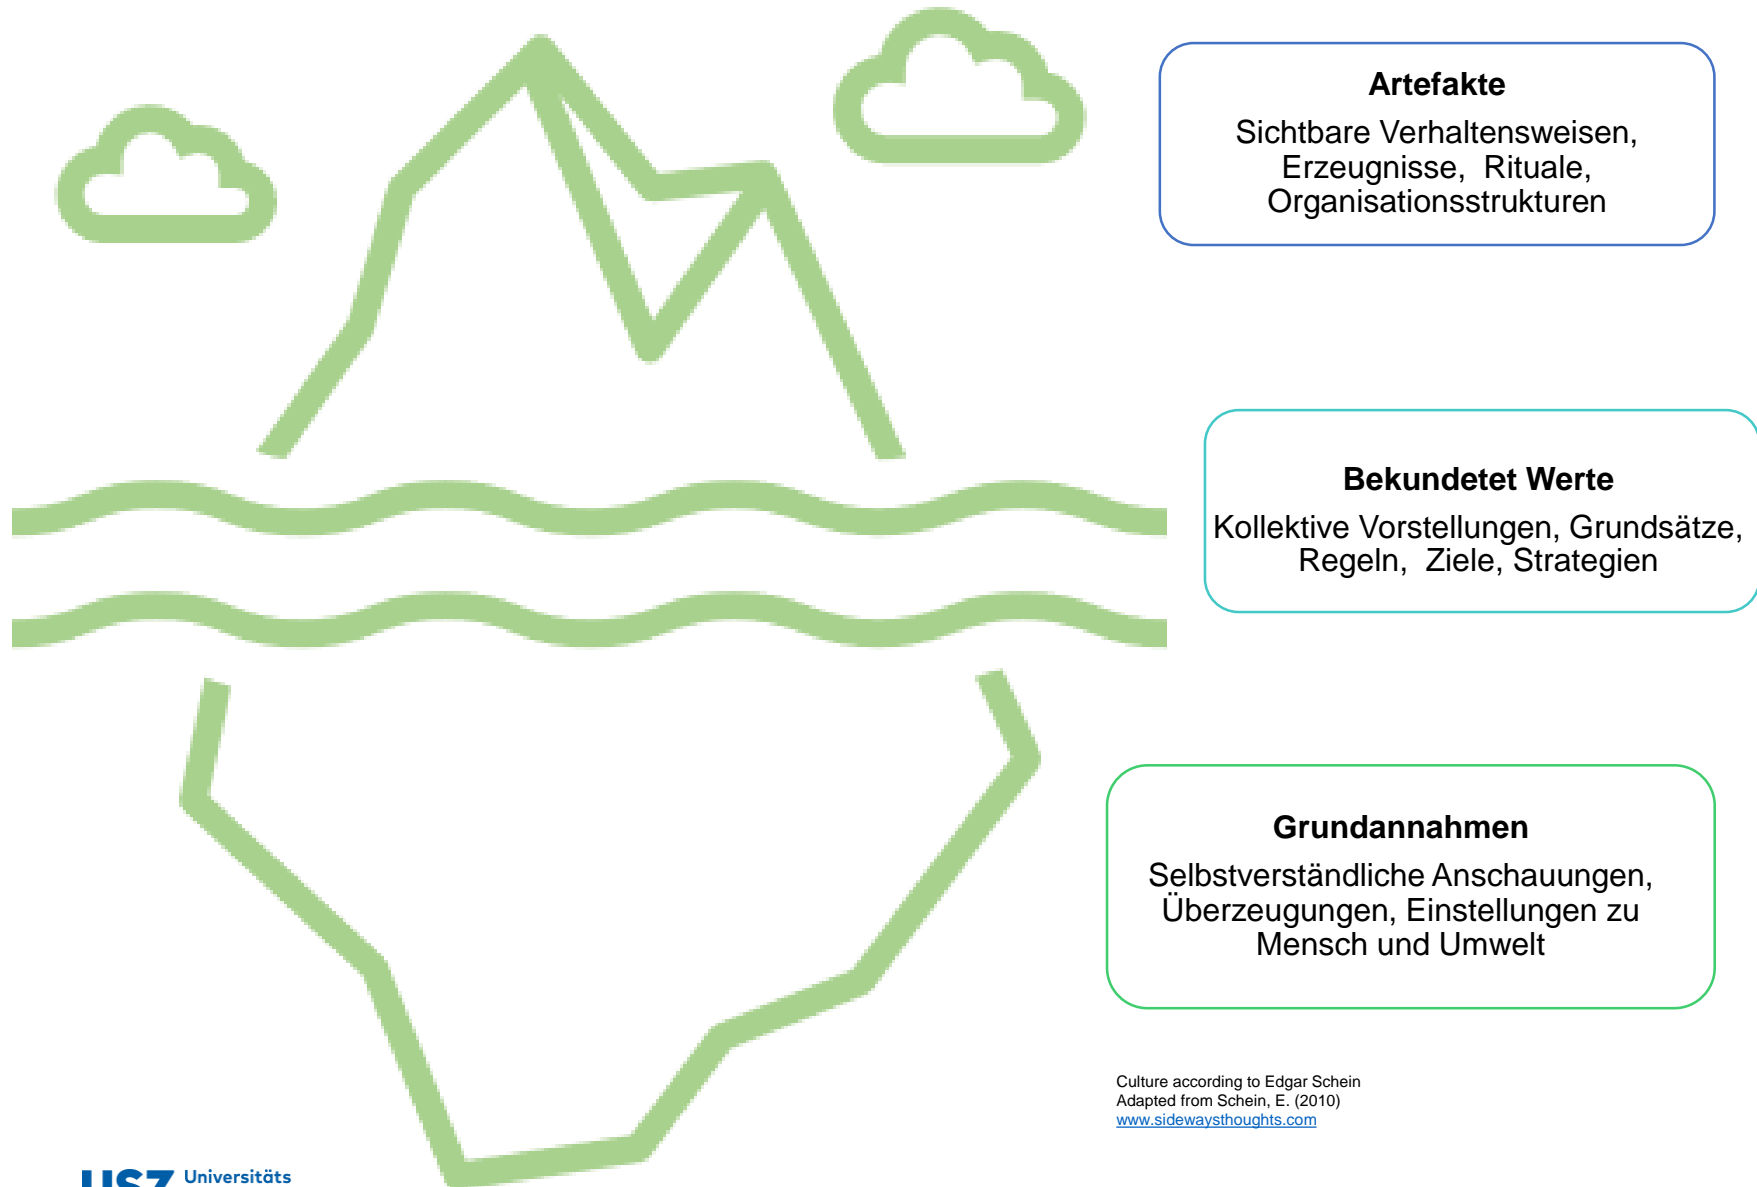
Artefakte
Sichtbare Verhaltensweisen, Erzeugnisse, Rituale, Organisationsstrukturen

Bekundetet Werte
Kollektive Vorstellungen, Grundsätze, Regeln, Ziele, Strategien

Grundannahmen
Selbstverständliche Anschauungen, Überzeugungen, Einstellungen zu Mensch und Umwelt

Culture according to Edgar Schein
Adapted from Schein, E. (2010)
www.sidewaysthoughts.com

USZ Universitäts